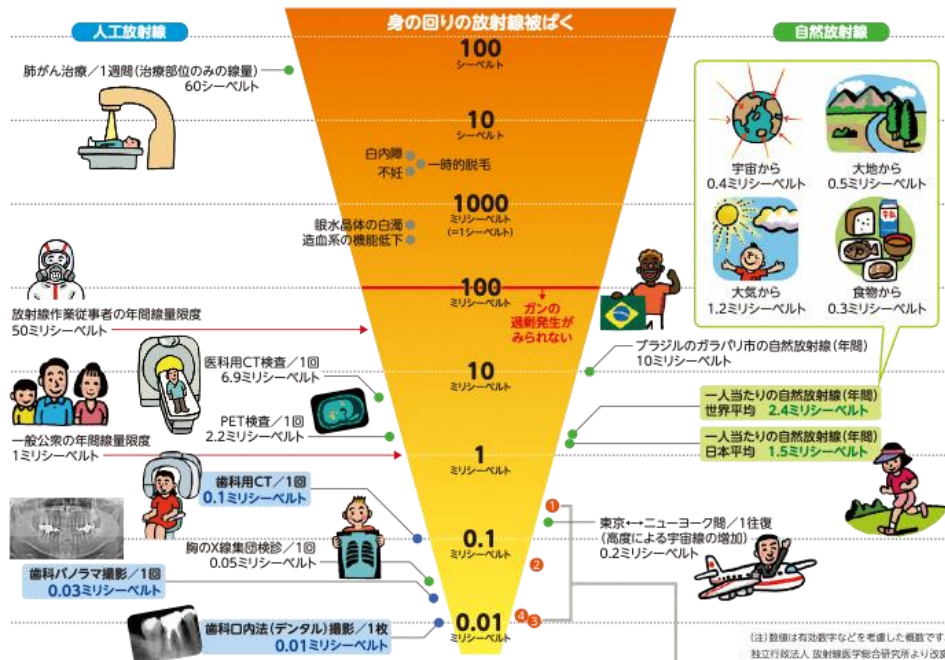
人工放射線

身の回りの放射線被ばく

自然放射線

100
シーベルト

肺がん治療／1週間（治療部位のみの線量）
60シーベルト

10
シーベルト

白内障
不妊
一時的脱毛

1000
ミリシーベルト
（=1シーベルト）

眼水晶体の白濁
造血系の機能低下

宇宙から
0.4ミリシーベルト

大地から
0.5ミリシーベルト

大気から
1.2ミリシーベルト

食物から
0.3ミリシーベルト

100
ミリシーベルト

ガンの
過剰発生が
みられない

放射線作業従事者の年間線量限度
50ミリシーベルト

医科用CT検査／1回
6.9ミリシーベルト

10
ミリシーベルト

ブラジルのガラパリ市の自然放射線（年間）
10ミリシーベルト

PET検査／1回
2.2ミリシーベルト

一人当たりの自然放射線（年間）
世界平均 2.4ミリシーベルト

一般公衆の年間線量限度
1ミリシーベルト

1
ミリシーベルト

一人当たりの自然放射線（年間）
日本平均 1.5ミリシーベルト

歯科用CT／1回
0.1ミリシーベルト

1

東京⟷ニューヨーク間／1往復
（高度による宇宙線の増加）
0.2ミリシーベルト

0.1
ミリシーベルト

胸のX線集団検診／1回
0.05ミリシーベルト

2

歯科パノラマ撮影／1回
0.03ミリシーベルト

0.01
ミリシーベルト

4 3

歯科口内法（デンタル）撮影／1枚
0.01ミリシーベルト

（注）数値は有効数字などを考慮した概数です
独立行政法人 放射線医学総合研究所より改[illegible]